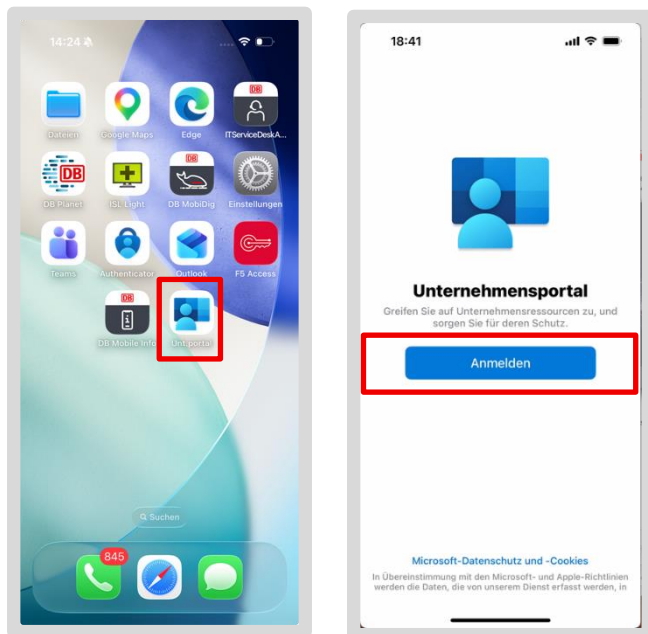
14:24

Dateien
Google Maps
Edge
ITServiceDeskA...
DB Planet
ISL Light
DB MobiDig
Einstellungen
Teams
Authenticator
Outlook
F5 Access
DB Mobile Info
Unt.portal

Suchen

845

18:41

Unternehmensportal

Greifen Sie auf Unternehmensressourcen zu, und sorgen Sie für deren Schutz.

Anmelden

Microsoft-Datenschutz und -Cookies

In Übereinstimmung mit den Microsoft- und Apple-Richtlinien werden die Daten, die von unserem Dienst erfasst werden, in